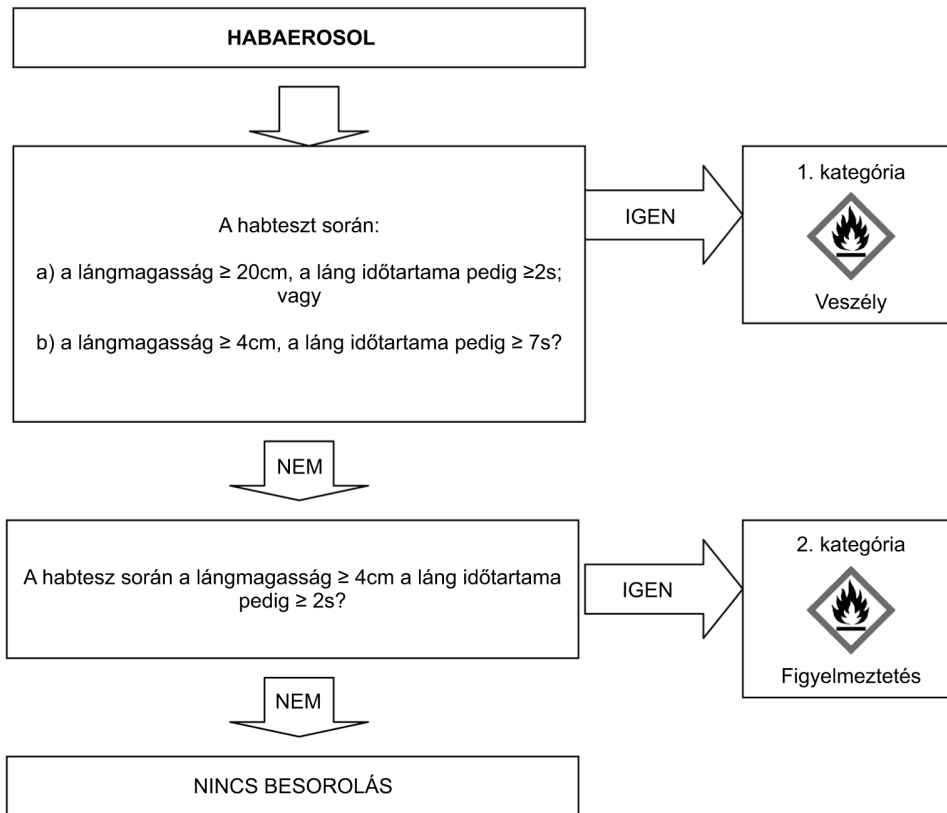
HABAEROSOL

A habteszt során:

a) a lángmagasság ≥ 20cm, a láng időtartama pedig ≥2s; vagy

b) a lángmagasság ≥ 4cm, a láng időtartama pedig ≥ 7s?

IGEN

1. kategória

Veszély

NEM

A habtesz során a lángmagasság ≥ 4cm a láng időtartama pedig ≥ 2s?

IGEN

2. kategória

Figyelmeztetés

NEM

NINCS BESOROLÁS